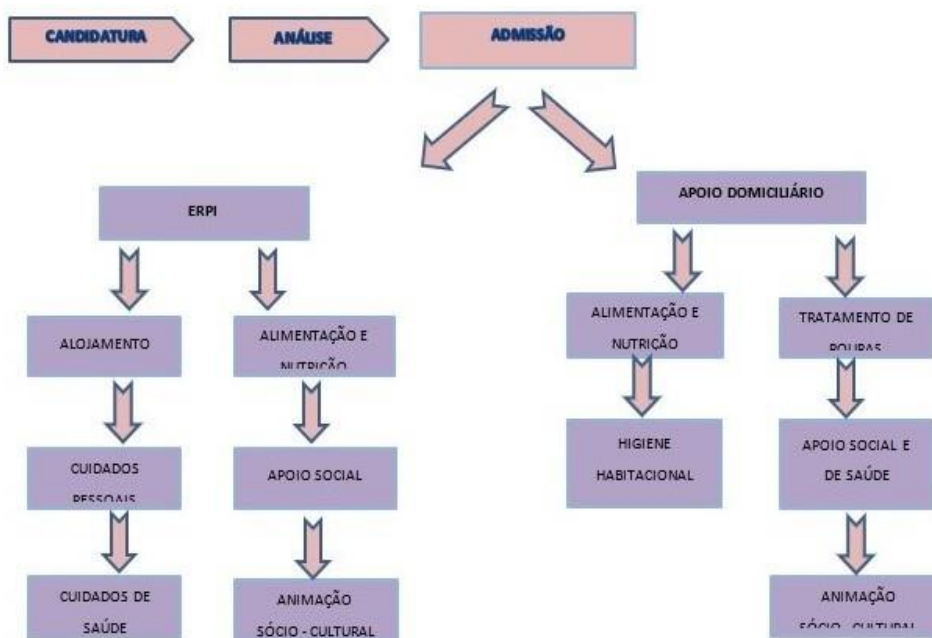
CANDIDATURA

ANÁLISE

ADMISSÃO

ERPI

APOIO DOMICILIÁRIO

ALOJAMENTO

ALIMENTAÇÃO E NUTRIÇÃO

ALIMENTAÇÃO E NUTRIÇÃO

TRATAMENTO DE ROUPAS

CUIDADOS PESSOAIS

APOIO SOCIAL

HIGIENE HABITACIONAL

APOIO SOCIAL E DE SAÚDE

CUIDADOS DE SAÚDE

ANIMAÇÃO SÓCIO - CULTURAL

ANIMAÇÃO SÓCIO - CULTURAL